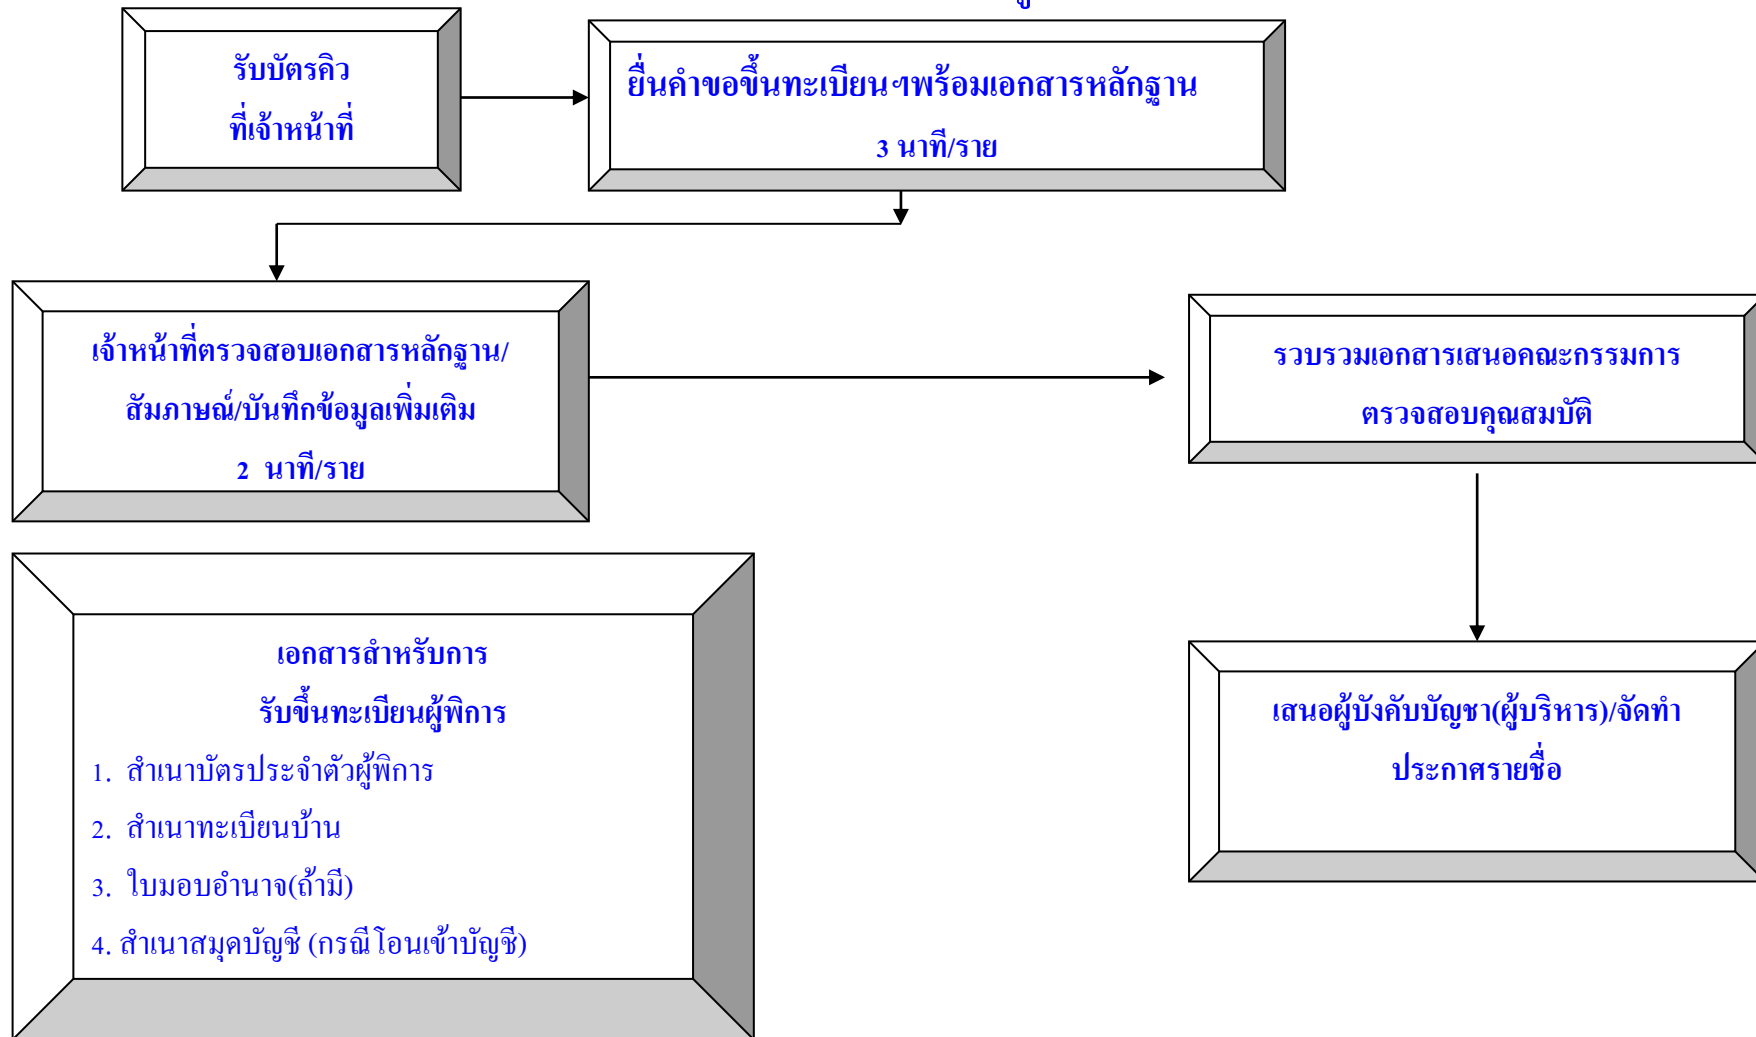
รับบัตรคิว
ที่เจ้าหน้าที่

ยื่นคำขอขึ้นทะเบียนฯพร้อมเอกสารหลักฐาน
3 นาที/ราย

เจ้าหน้าที่ตรวจสอบเอกสารหลักฐาน/
สัมภาษณ์/บันทึกข้อมูลเพิ่มเติม
2 นาที/ราย

รวบรวมเอกสารเสนอคณะกรรมการ
ตรวจสอบคุณสมบัติ

เอกสารสำหรับการ
รับขึ้นทะเบียนผู้พิการ
1. สำเนาบัตรประจำตัวผู้พิการ
2. สำเนาทะเบียนบ้าน
3. ใบมอบอำนาจ(ถ้ามี)
4. สำเนาสมุดบัญชี (กรณีโอนเข้าบัญชี)

เสนอผู้บังคับบัญชา(ผู้บริหาร)/จัดทำ
ประกาศรายชื่อ